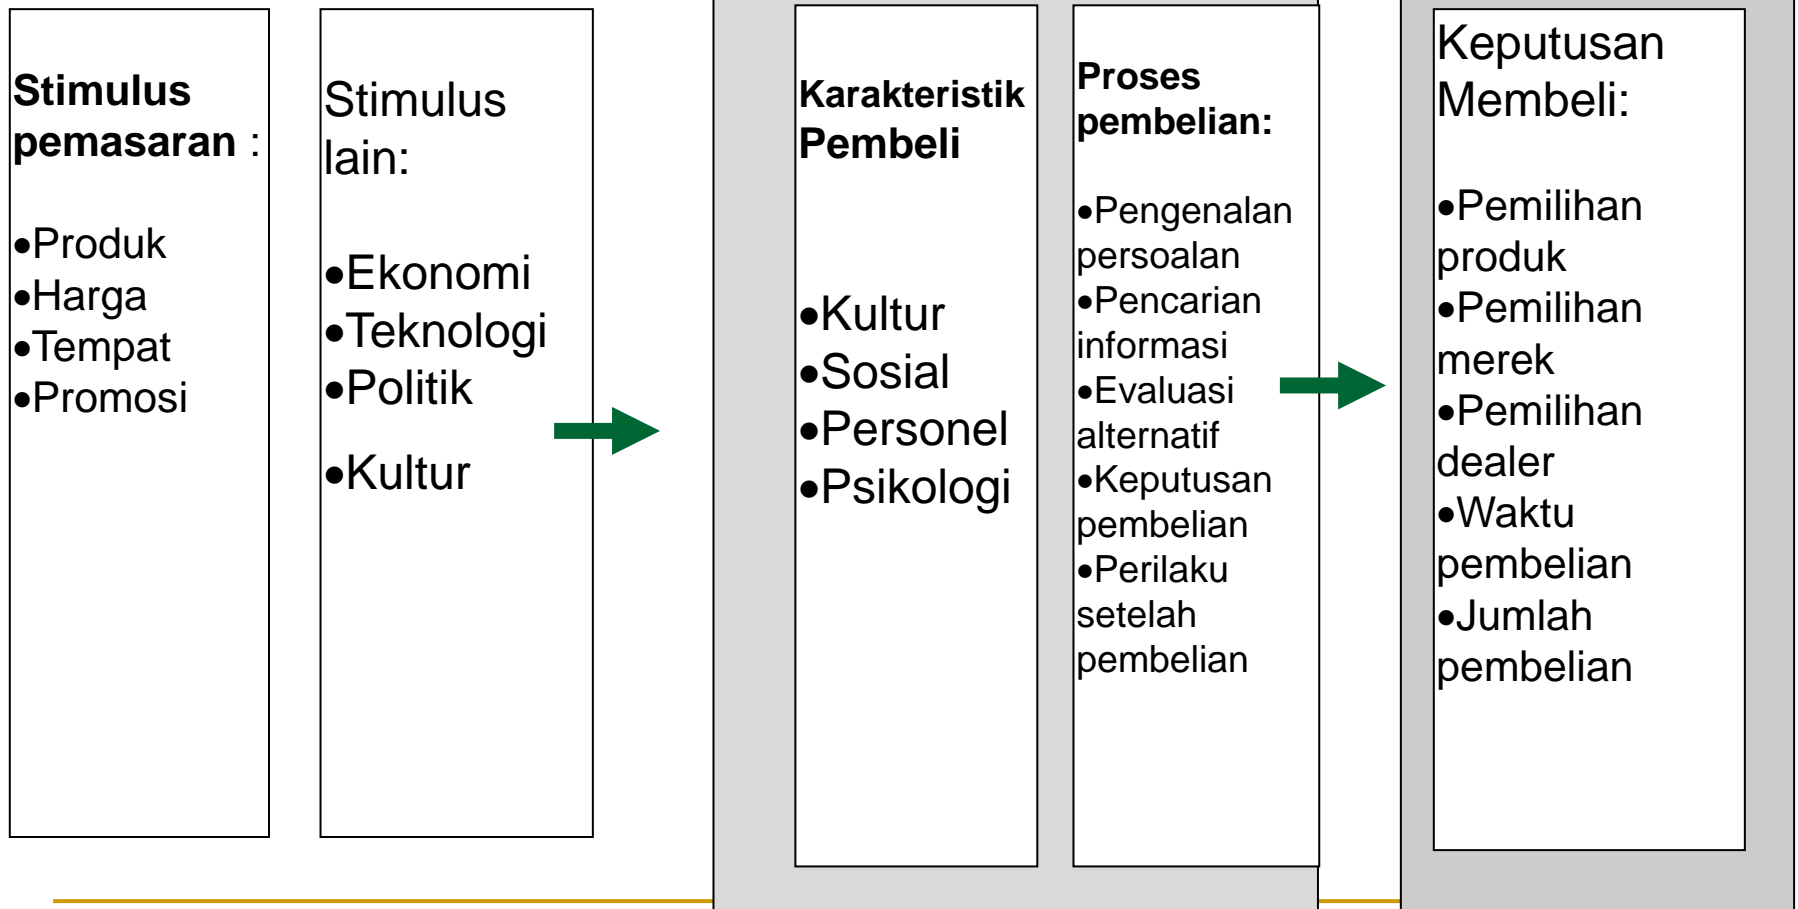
Stimulus pemasaran :

•Produk
•Harga
•Tempat
•Promosi

Stimulus lain:

•Ekonomi
•Teknologi
•Politik
•Kultur

Karakteristik Pembeli

•Kultur
•Sosial
•Personel
•Psikologi

Proses pembelian:

•Pengenalan persoalan
•Pencarian informasi
•Evaluasi alternatif
•Keputusan pembelian
•Perilaku setelah pembelian

Keputusan Membeli:

•Pemilihan produk
•Pemilihan merek
•Pemilihan dealer
•Waktu pembelian
•Jumlah pembelian